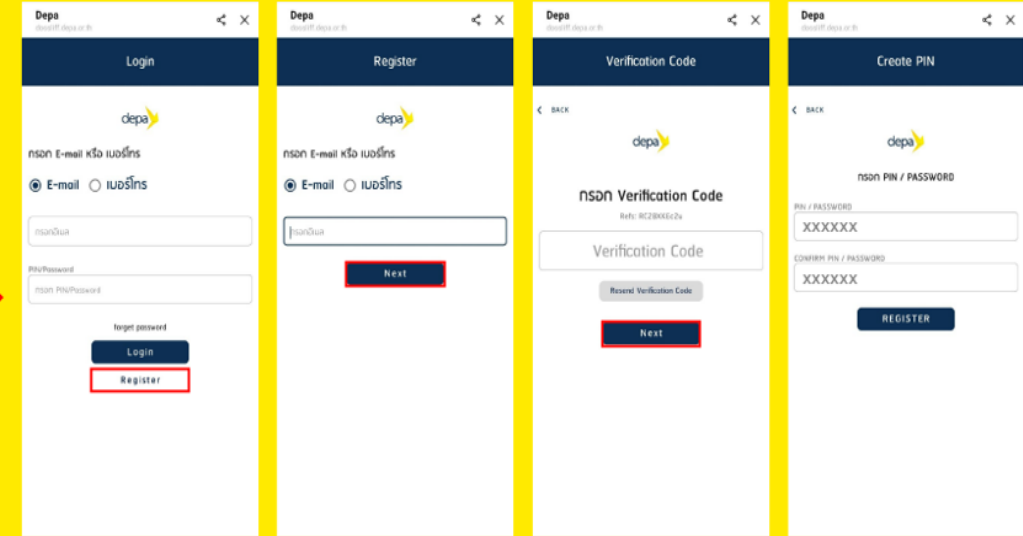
Depa
dosaff.depa.or.th

Login

depa

กรอก E-mail หรือ เบอร์โทร

E-mail เบอร์โทร

กรอกอีเมล

PIN/Password

กรอก PIN/Password

forget password

Login

Register

Depa
dosaff.depa.or.th

Register

depa

กรอก E-mail หรือ เบอร์โทร

E-mail เบอร์โทร

กรอกอีเมล

Next

Depa
dosaff.depa.or.th

Verification Code

BACK

depa

กรอก Verification Code

Refs: RC2BXXEc2u

Verification Code

Resend Verification Code

Next

Depa
dosaff.depa.or.th

Create PIN

BACK

depa

กรอก PIN / PASSWORD

PIN / PASSWORD

XXXXXX

CONFIRM PIN / PASSWORD

XXXXXX

REGISTER